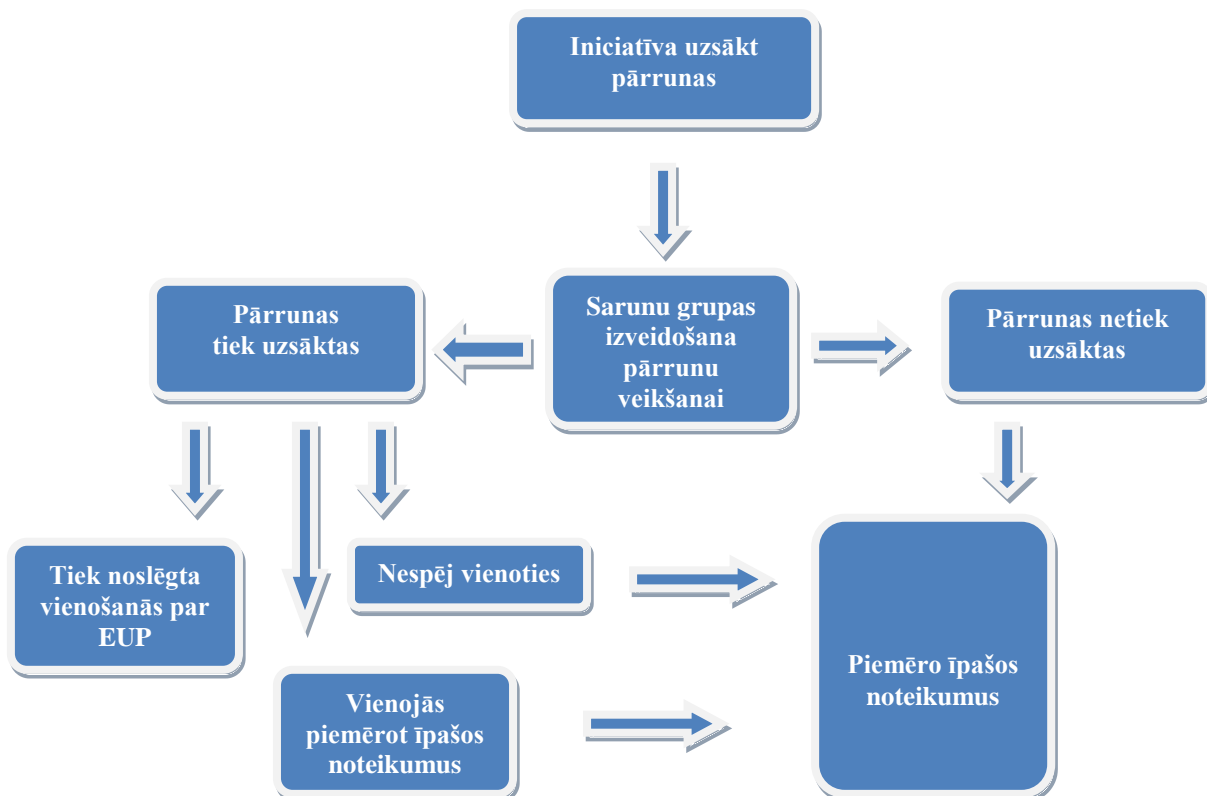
Iniciatīva uzsākt pārrunas

Pārrunas tiek uzsāktas

Sarunu grupas izveidošana pārrunu veikšanai

Pārrunas netiek uzsāktas

Tiek noslēgta vienošanās par EUP

Nespēj vienoties

Vienojās piemērot īpašos noteikumus

Piemēro īpašos noteikumus